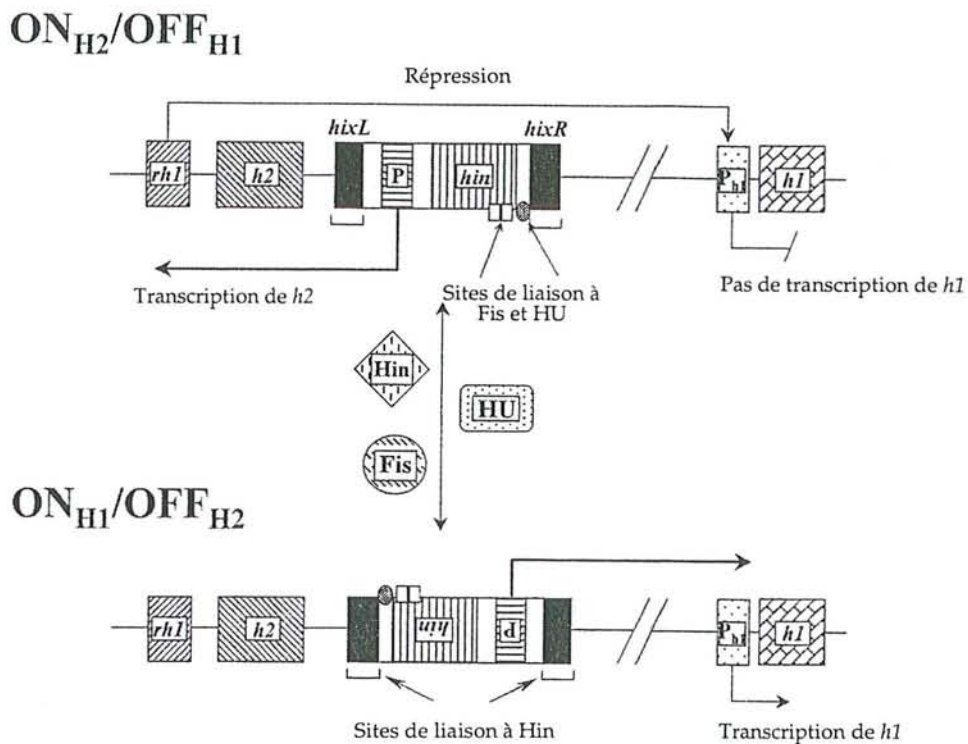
$ON_{H2}/OFF_{H1}$

Répression

rh1

h2

hixL

P

hin

hixR

$P_{h1}$

h1

Transcription de h2

Sites de liaison à Fis et HU

Pas de transcription de h1

Hin

HU

Fis

$ON_{H1}/OFF_{H2}$

rh1

h2

hin

P

$P_{h1}$

h1

Sites de liaison à Hin

Transcription de h1